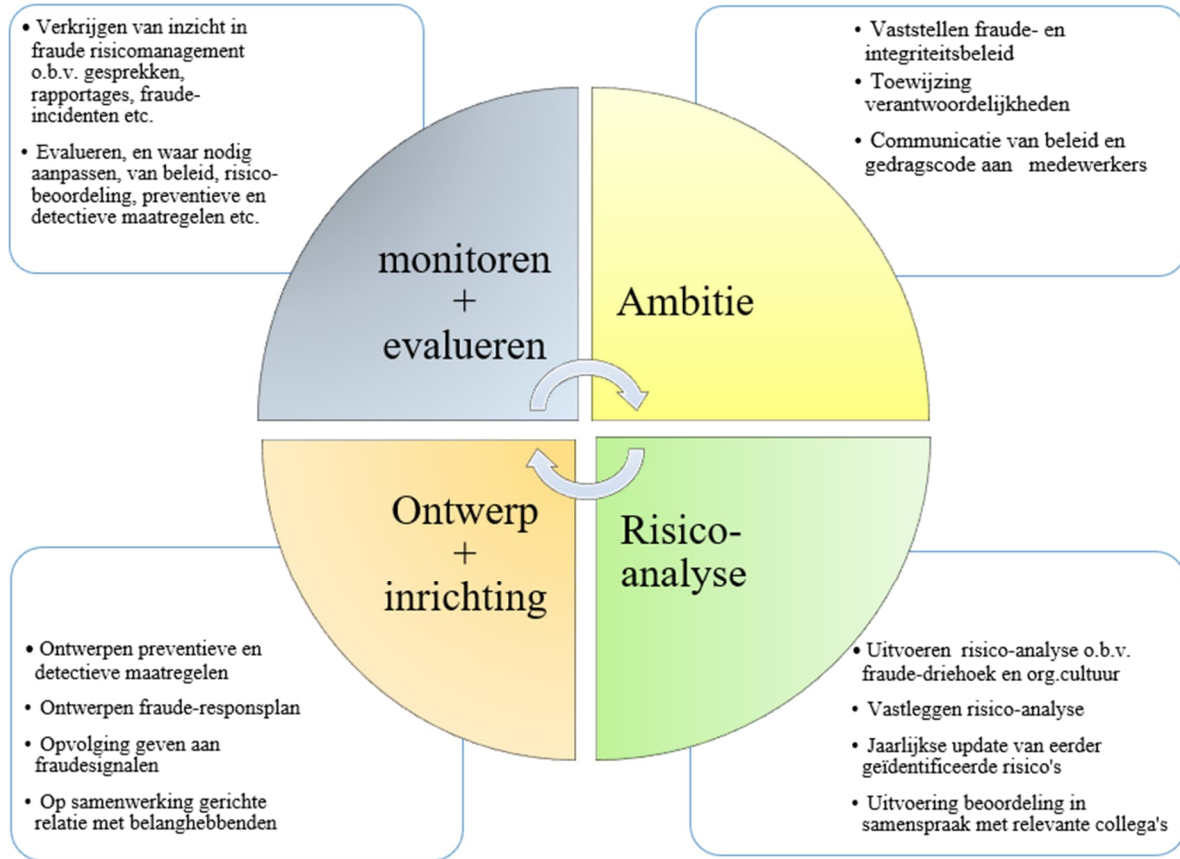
• Verkrijgen van inzicht in fraude risicomanagement o.b.v. gesprekken, rapportages, fraude-incidenten etc.

• Evalueren, en waar nodig aanpassen, van beleid, risicobeoordeling, preventieve en detectieve maatregelen etc.

• Vaststellen fraude- en integriteitsbeleid

• Toewijzing verantwoordelijkheden

• Communicatie van beleid en gedragscode aan medewerkers

monitoren + evalueren

Ambitie

Ontwerp + inrichting

Risico-analyse

• Ontwerpen preventieve en detectieve maatregelen

• Ontwerpen fraude-responsplan

• Opvolging geven aan fraudesignalen

• Op samenwerking gerichte relatie met belanghebbenden

• Uitvoeren risico-analyse o.b.v. fraude-driehoek en org.cultuur

• Vastleggen risico-analyse

• Jaarlijkse update van eerder geïdentificeerde risico's

• Uitvoering beoordeling in samenspraak met relevante collega's